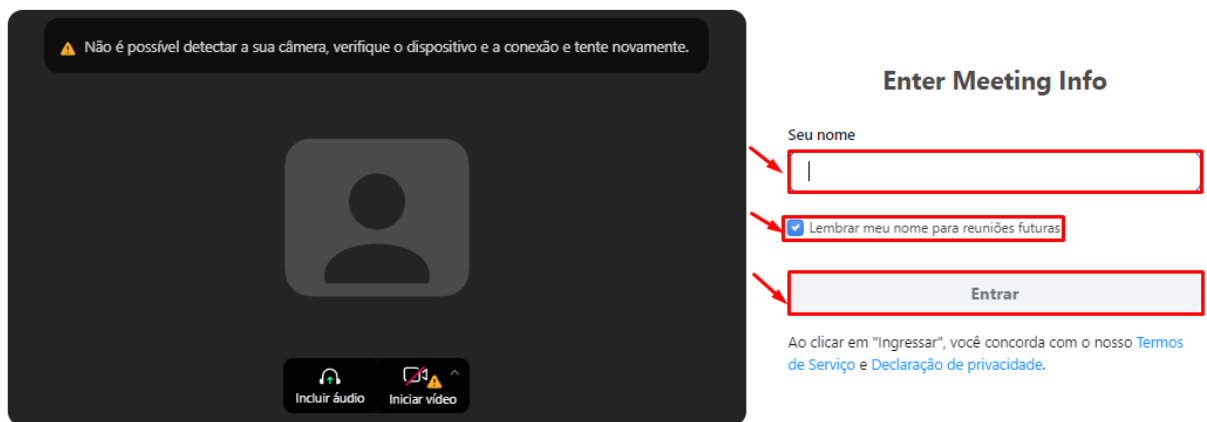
Não é possível detectar a sua câmera, verifique o dispositivo e a conexão e tente novamente.

Incluir áudio

Iniciar vídeo

Enter Meeting Info

Seu nome

Lembrar meu nome para reuniões futuras

Entrar

Ao clicar em "Ingressar", você concorda com o nosso Termos de Serviço e Declaração de privacidade.